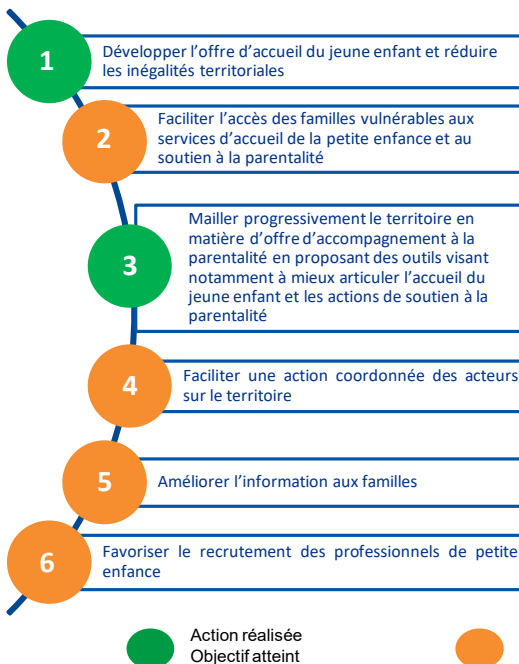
1
Développer l'offre d'accueil du jeune enfant et réduire les inégalités territoriales

2
Faciliter l'accès des familles vulnérables aux services d'accueil de la petite enfance et au soutien à la parentalité

3
Mailler progressivement le territoire en matière d'offre d'accompagnement à la parentalité en proposant des outils visant notamment à mieux articuler l'accueil du jeune enfant et les actions de soutien à la parentalité

4
Faciliter une action coordonnée des acteurs sur le territoire

5
Améliorer l'information aux familles

6
Favoriser le recrutement des professionnels de petite enfance

Action réalisée
Objectif atteint